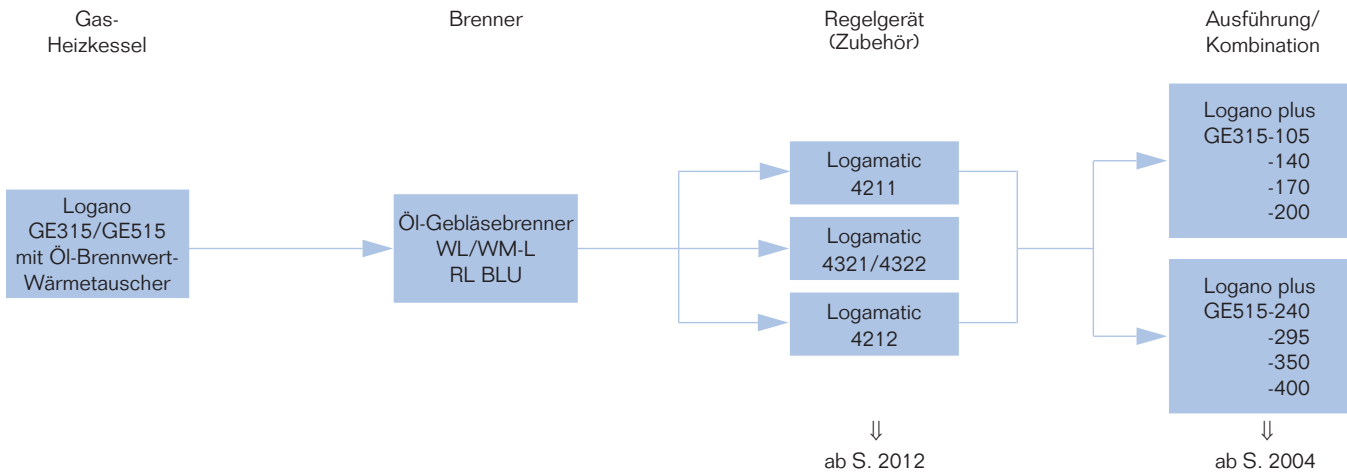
Gas-Heizkessel

Brenner

Regelgerät (Zubehör)

Ausführung/ Kombination

Logano GE315/GE515 mit Öl-Brennwert-Wärmetauscher

Öl-Gebläsebrenner WL/WM-L RL BLU

Logamatic 4211

Logamatic 4321/4322

Logamatic 4212

Logano plus GE315-105 -140 -170 -200

Logano plus GE515-240 -295 -350 -400

⇓
ab S. 2012

⇓
ab S. 2004